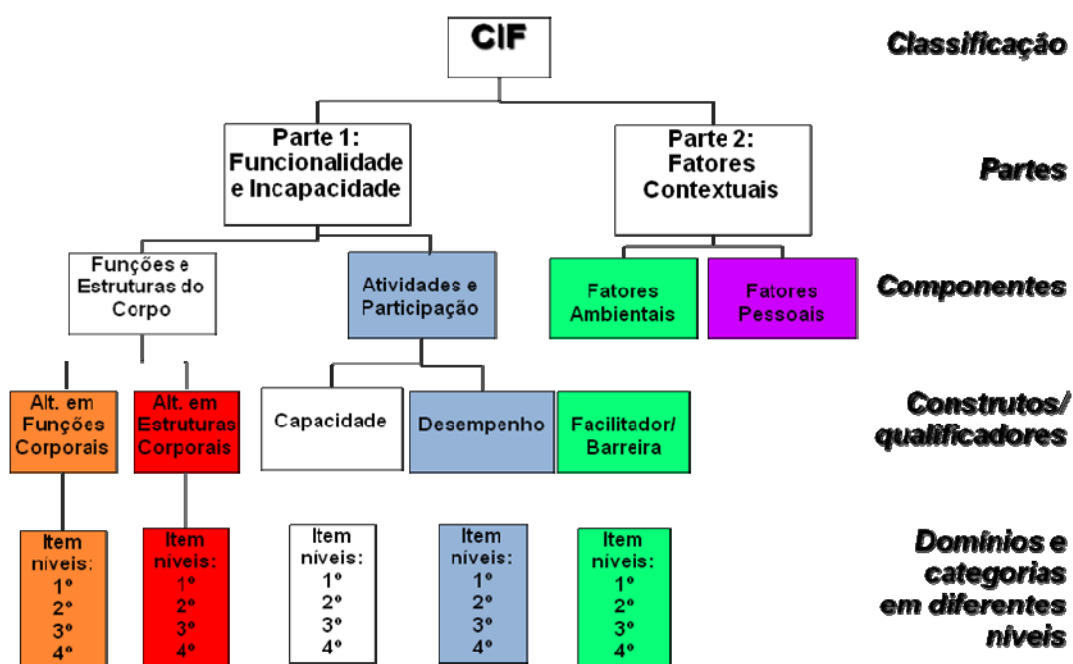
CIF

Classificação

Parte 1: Funcionalidade e Incapacidade

Parte 2: Fatores Contextuais

Partes

Funções e Estruturas do Corpo

Atividades e Participação

Fatores Ambientais

Fatores Pessoais

Componentes

Alt. em Funções Corporais

Alt. em Estruturas Corporais

Capacidade

Desempenho

Facilitador/ Barreira

Construtos/ qualificadores

Item níveis: 1º 2º 3º 4º

Item níveis: 1º 2º 3º 4º

Item níveis: 1º 2º 3º 4º

Item níveis: 1º 2º 3º 4º

Item níveis: 1º 2º 3º 4º

Domínios e categorias em diferentes níveis